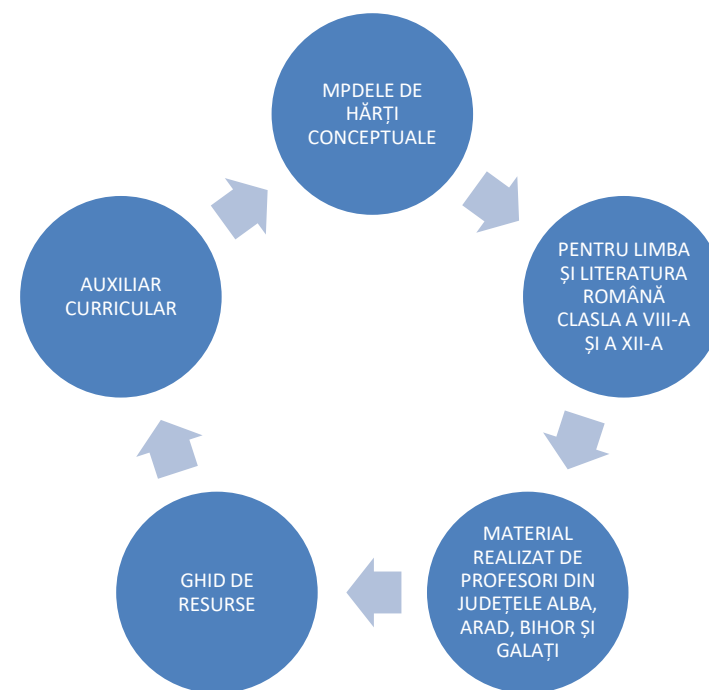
MPDELE DE HĂRȚI CONCEPTUALE

PENTRU LIMBA ȘI LITERATURA ROMÂNĂ CLASLA A VIII-A ȘI A XII-A

MATERIAL REALIZAT DE PROFESORI DIN JUDEȚELE ALBA, ARAD, BIHOR ȘI GALAȚI

GHID DE RESURSE

AUXILIAR CURRICULAR